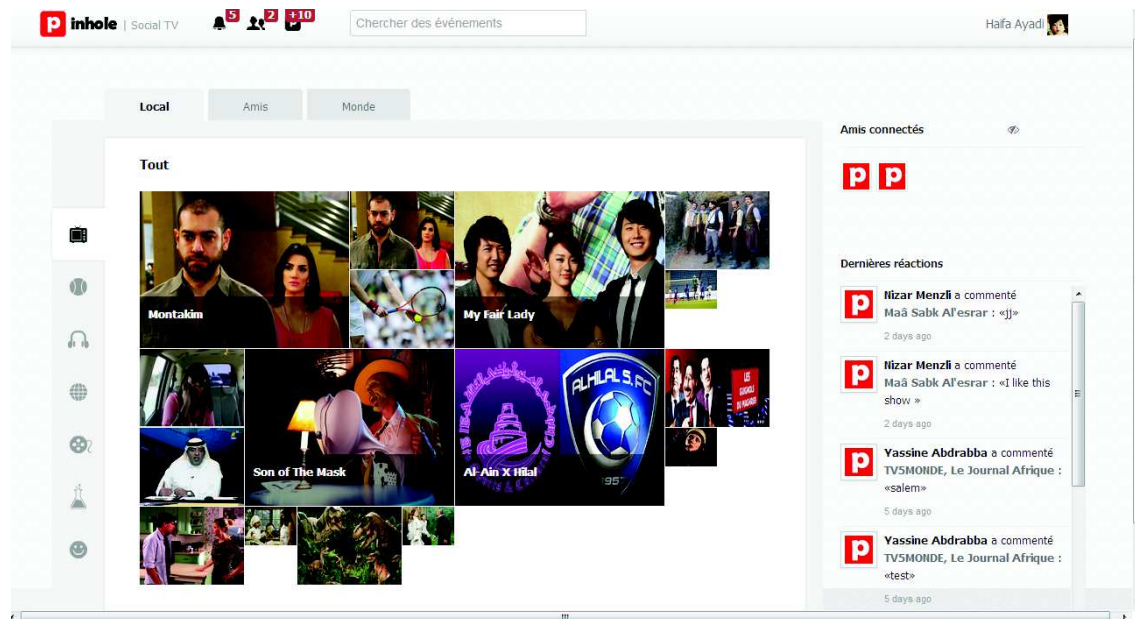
p inhole | Social TV 5 2 +10 Chercher des événements Haifa Ayadi

Local Amis Monde

Tout

Montakim
My Fair Lady
Son of The Mask
Al-Ain X Hilal

Amis connectés

Dernières réactions

Nizar Menzli a commenté Maâ Sabk Al'esrar : «jj»
2 days ago

Nizar Menzli a commenté Maâ Sabk Al'esrar : «I like this show »
2 days ago

Yassine Abdrabba a commenté TV5MONDE, Le Journal Afrique : «salem»
5 days ago

Yassine Abdrabba a commenté TV5MONDE, Le Journal Afrique : «test»
5 days ago